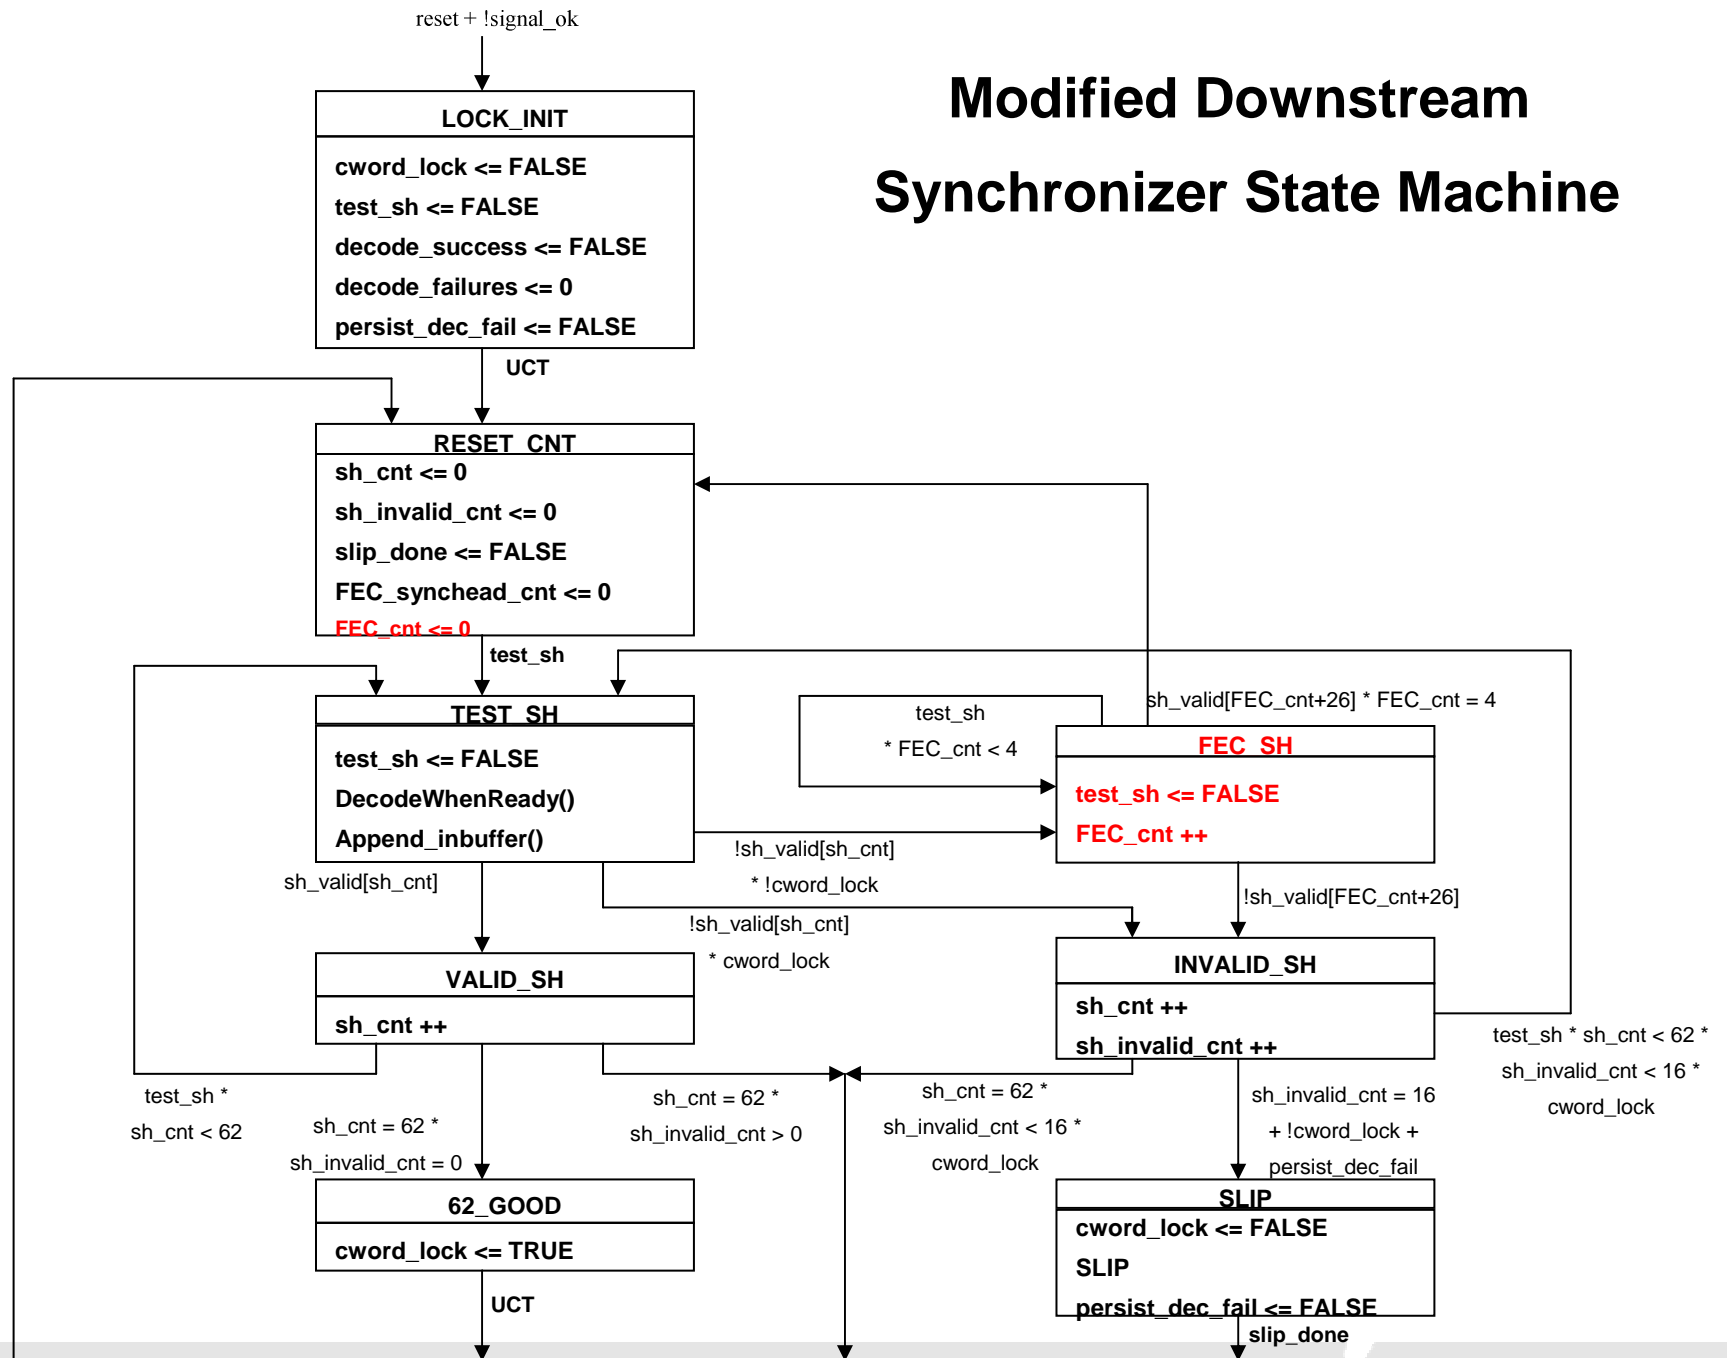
reset + !signal_ok

Modified Downstream

Synchronizer State Machine

LOCK_INIT

cword_lock <= FALSE

test_sh <= FALSE

decode_success <= FALSE

decode_failures <= 0

persist_dec_fail <= FALSE

UCT

RESET_CNT

sh_cnt <= 0

sh_invalid_cnt <= 0

slip_done <= FALSE

FEC_synchead_cnt <= 0

FEC_cnt <= 0

test_sh

TEST_SH

test_sh <= FALSE

DecodeWhenReady()

Append_inbuffer()

test_sh

* FEC_cnt < 4

sh_valid[FEC_cnt+26] * FEC_cnt = 4

FEC_SH

test_sh <= FALSE

FEC_cnt ++

!sh_valid[sh_cnt]

* !cword_lock

sh_valid[sh_cnt]

!sh_valid[sh_cnt]

* cword_lock

!sh_valid[FEC_cnt+26]

VALID_SH

sh_cnt ++

INVALID_SH

sh_cnt ++

sh_invalid_cnt ++

test_sh * sh_cnt < 62 *

sh_invalid_cnt < 16 *

cword_lock

test_sh *

sh_cnt < 62

sh_cnt = 62 *

sh_invalid_cnt = 0

sh_cnt = 62 *

sh_invalid_cnt > 0

sh_cnt = 62 *

sh_invalid_cnt < 16 *

cword_lock

sh_invalid_cnt = 16

+ !cword_lock +

persist_dec_fail

62_GOOD

cword_lock <= TRUE

UCT

SLIP

cword_lock <= FALSE

SLIP

persist_dec_fail <= FALSE

slip_done